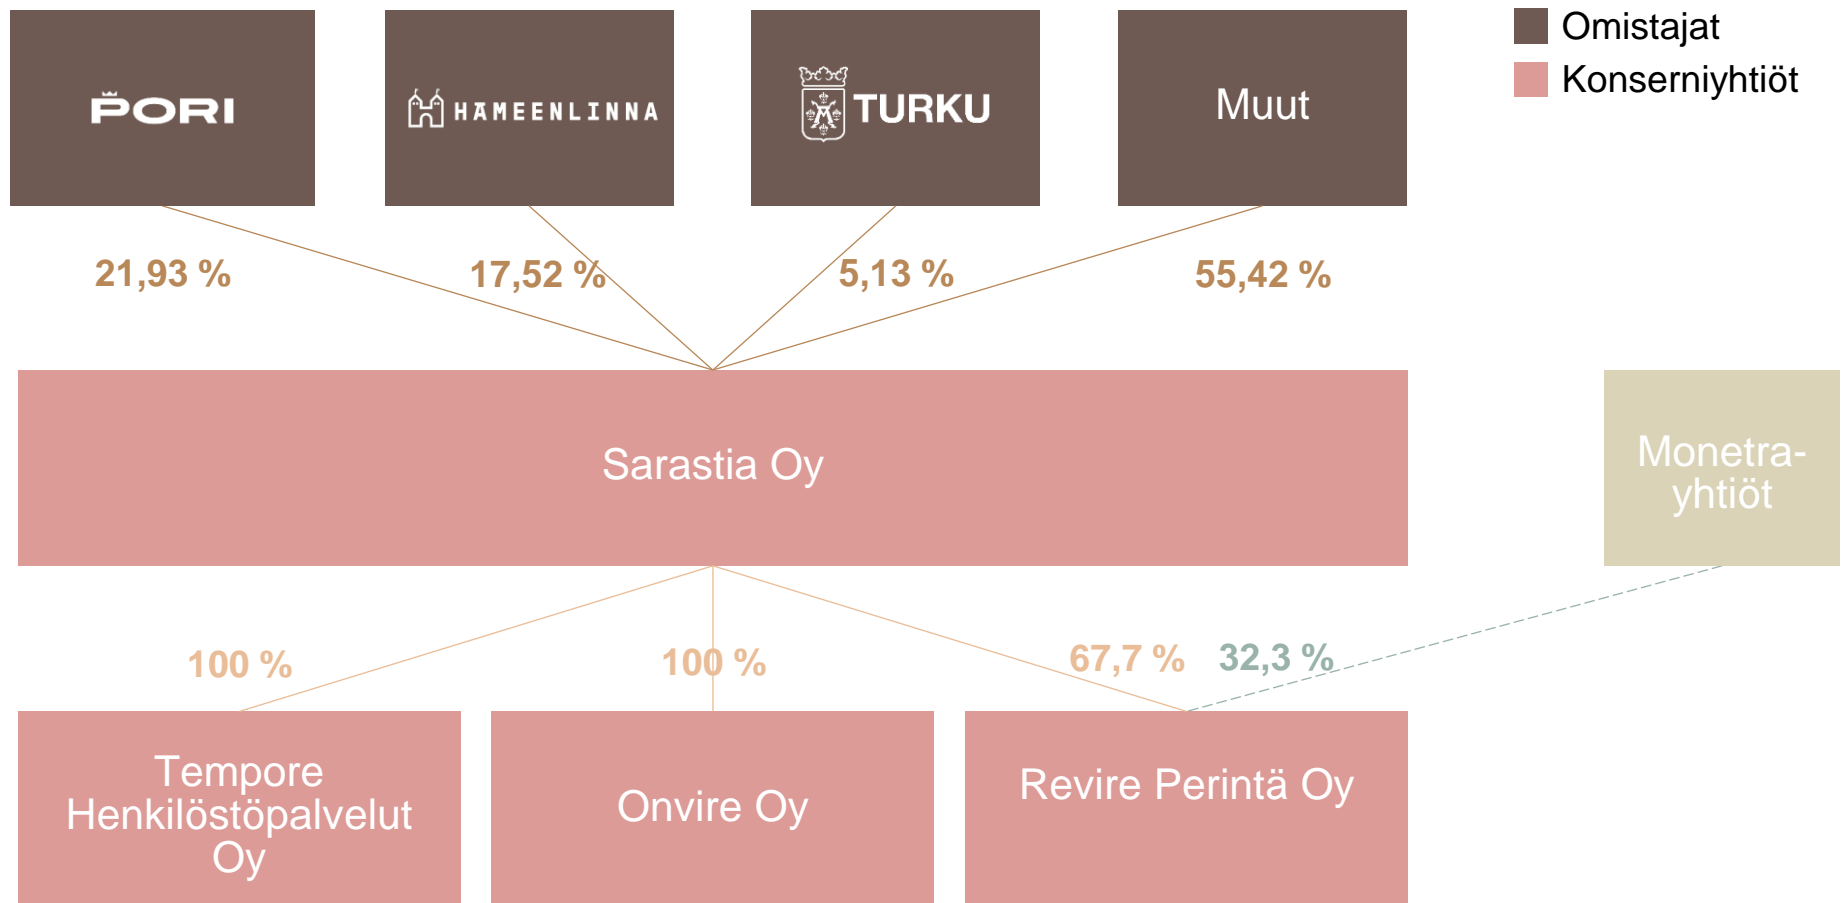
PORI

HÄMEENLINNA

TURKU

Muut

Omistajat

Konserniyhtiöt

21,93 %

17,52 %

5,13 %

55,42 %

Sarastia Oy

Monetra-yhtiöt

100 %

100 %

67,7 %

32,3 %

Tempore Henkilöstöpalvelut Oy

Onvire Oy

Revire Perintä Oy